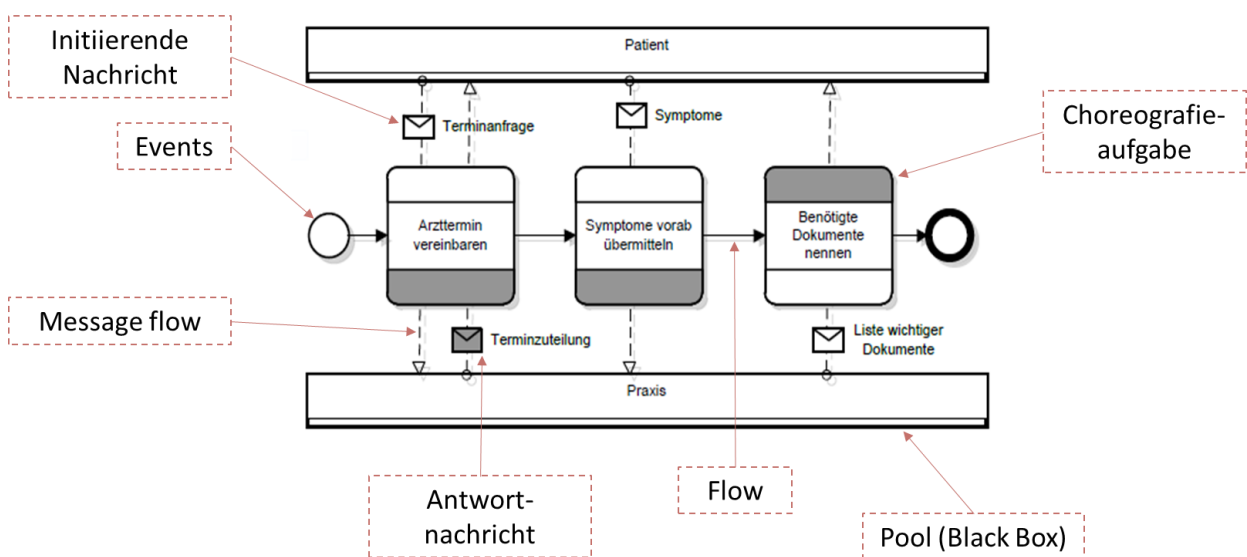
Initiierende Nachricht

Patient

Terminanfrage

Symptome

Choreografieaufgabe

Events

Arzttermin vereinbaren

Symptome vorab übermitteln

Benötigte Dokumente nennen

Message flow

Terminzuteilung

Liste wichtiger Dokumente

Praxis

Antwortnachricht

Flow

Pool (Black Box)